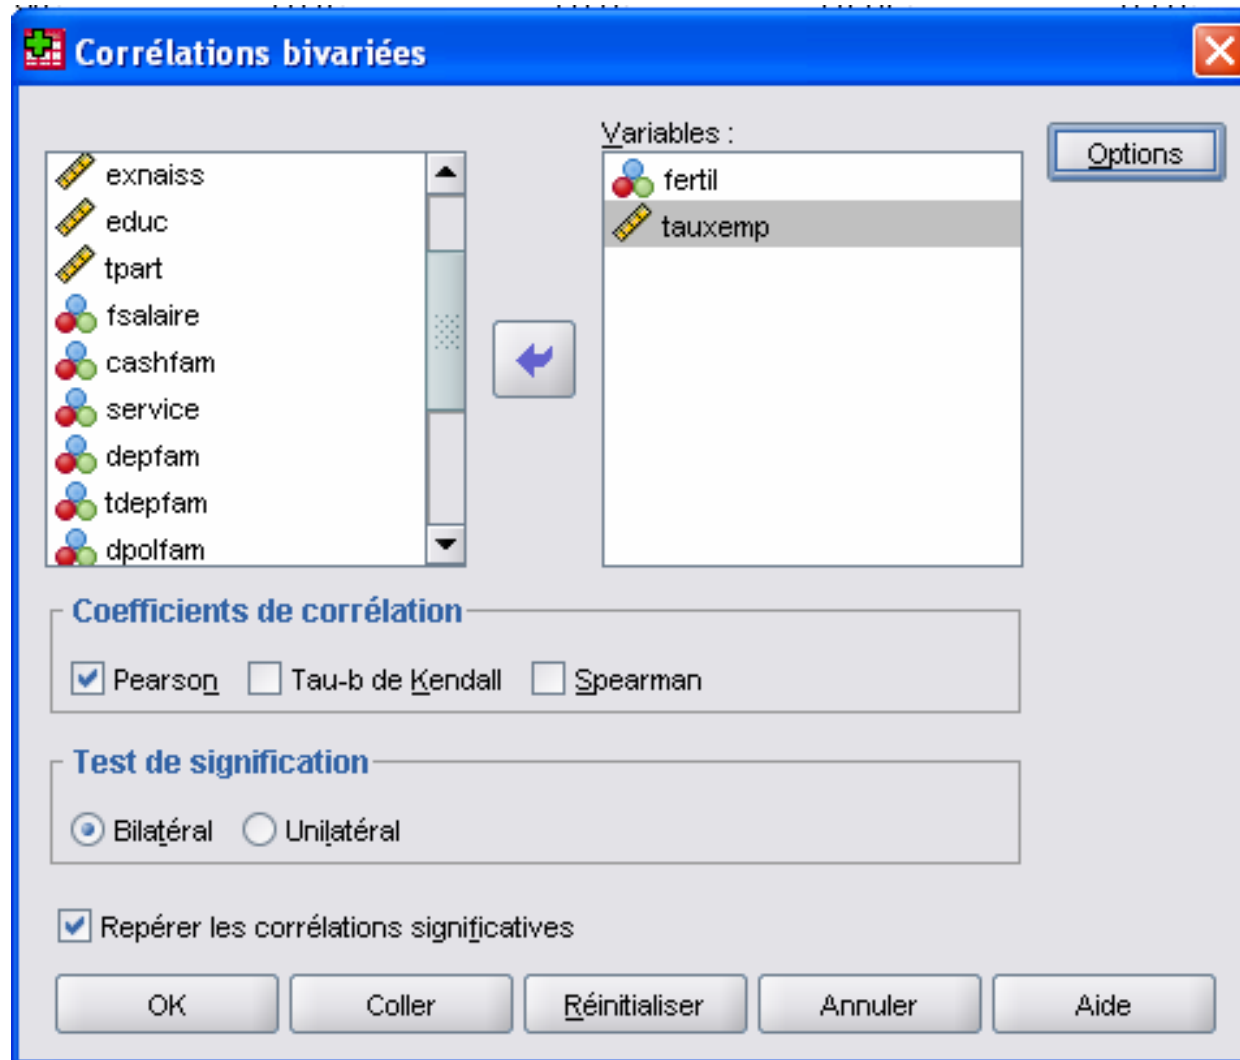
Corrélations bivariées

exnaiss
educ
tpart
fsalaire
cashfam
service
depfam
tdepfam
dpolfam

Variables :
fertil
tauxemp

Options

Coefficients de corrélation
Pearson
Tau-b de Kendall
Spearman

Test de signification
Bilatéral
Unilatéral

Repérer les corrélations significatives

OK
Coller
Réinitialiser
Annuler
Aide